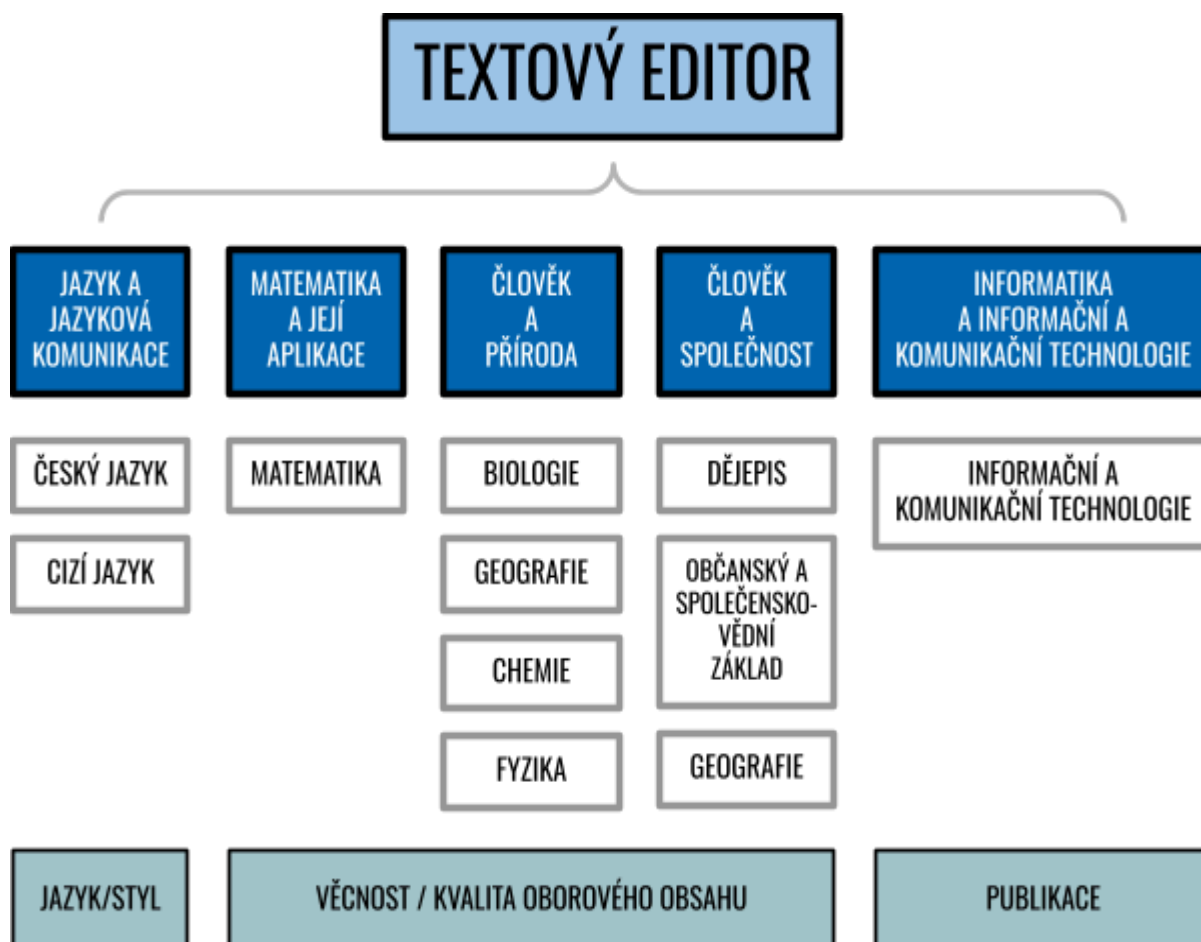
TEXTOVÝ EDITOR

JAZYK A JAZYKOVÁ KOMUNIKACE

MATEMATIKA A JEJÍ APLIKACE

ČLOVĚK A PŘÍRODA

ČLOVĚK A SPOLEČNOST

INFORMATIKA A INFORMAČNÍ A KOMUNIKAČNÍ TECHNOLOGIE

ČESKÝ JAZYK

CIZÍ JAZYK

MATEMATIKA

BIOLOGIE

GEOGRAFIE

CHEMIE

FYZIKA

DĚJEPIS

OBČANSKÝ A SPOLEČENSKO-VĚDNÍ ZÁKLAD

GEOGRAFIE

INFORMAČNÍ A KOMUNIKAČNÍ TECHNOLOGIE

JAZYK/STYL

VĚCNOST / KVALITA OBOROVÉHO OBSAHU

PUBLIKACE